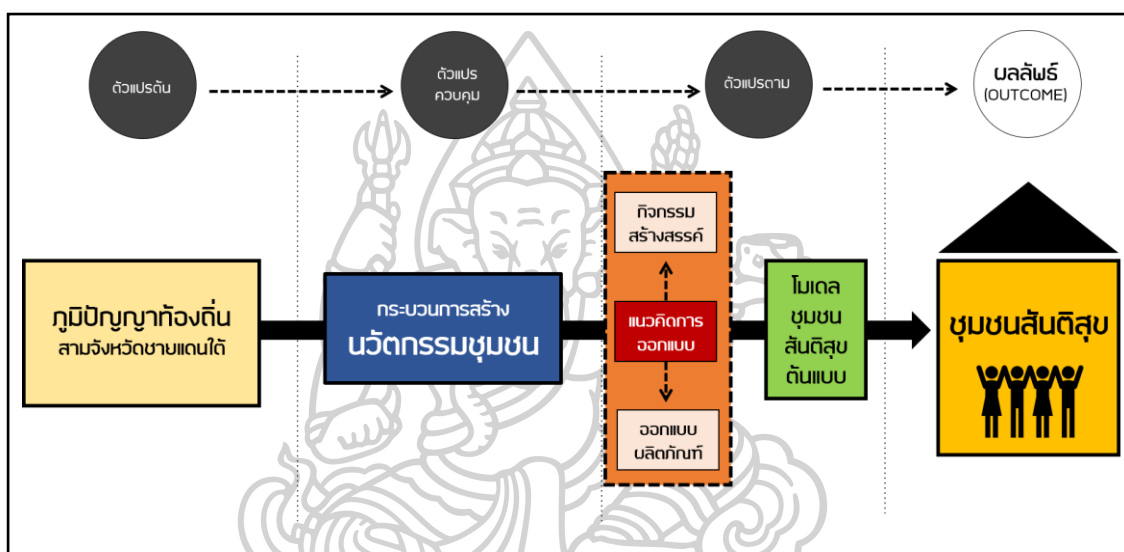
ตัวแปรต้น

ตัวแปร ควบคุม

ตัวแปรตาม

ผลลัพธ์ (OUTCOME)

ภูมิปัญญาท้องถิ่น สามจังหวัดชายแดนใต้

กระบวนการสร้าง นวัตกรรมชุมชน

กิจกรรม สร้างสรรค์

แนวคิดการ ออกแบบ

ออกแบบ ผลิตภัณฑ์

โมเดล ชุมชน สันติสุข ต้นแบบ

ชุมชนสันติสุข